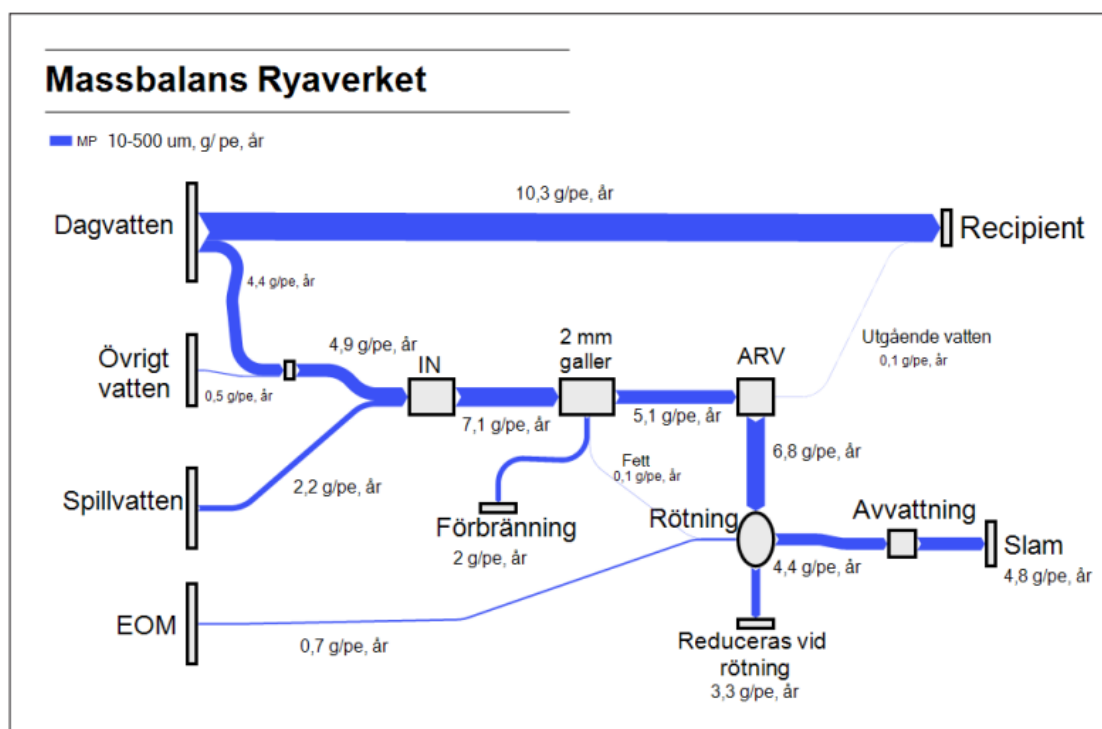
Massbalans Ryaverket

MP 10-500 um, g/ pe, år

Dagvatten

10,3 g/pe, år

Recipient

4,4 g/pe, år

Övrigt vatten

0,5 g/pe, år

4,9 g/pe, år

IN

2 mm galler

ARV

Utgående vatten
0,1 g/pe, år

7,1 g/pe, år

5,1 g/pe, år

6,8 g/pe, år

Fett
0,1 g/pe, år

Spillvatten

2,2 g/pe, år

Förbränning
2 g/pe, år

Rötning

Avvattning

Slam
4,8 g/pe, år

4,4 g/pe, år

EOM

0,7 g/pe, år

Reduceras vid rötning
3,3 g/pe, år